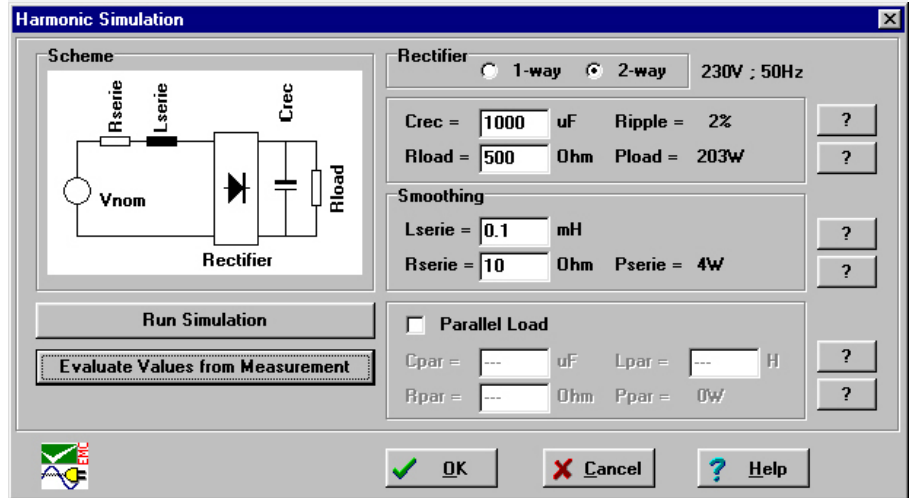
Harmonic Simulation

Scheme

Rserie Lserie Crec

Vnom Rload

Rectifier

Run Simulation

Evaluate Values from Measurement

Rectifier
1-way 2-way 230V ; 50Hz

Crec = 1000 uF Ripple = 2%

Rload = 500 Ohm Pload = 203W

Smoothing

Lserie = 0.1 mH

Rserie = 10 Ohm Pserie = 4W

Parallel Load

Cpar = --- uF Lpar = --- H

Rpar = --- Ohm Ppar = 0W

?
?
?
?
?
?

EMC

OK Cancel Help